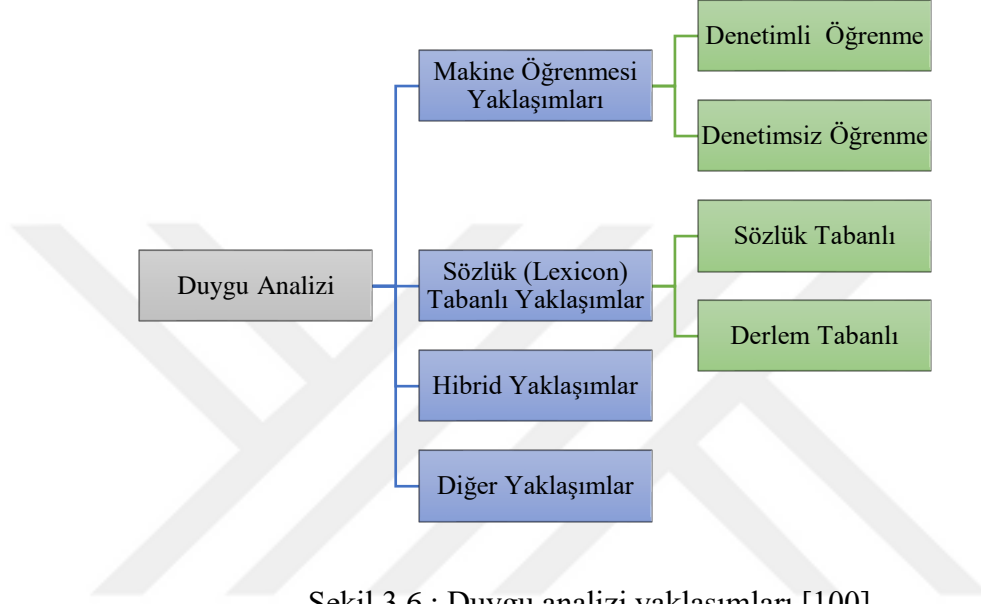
Duygu Analizi

Makine Öğrenmesi Yaklaşımları

Denetimli Öğrenme

Denetimsiz Öğrenme

Sözlük (Lexicon) Tabanlı Yaklaşımlar

Sözlük Tabanlı

Derlem Tabanlı

Hibrid Yaklaşımlar

Diğer Yaklaşımlar

Şekil 3.6 : Duygu analizi yaklaşımları [100]